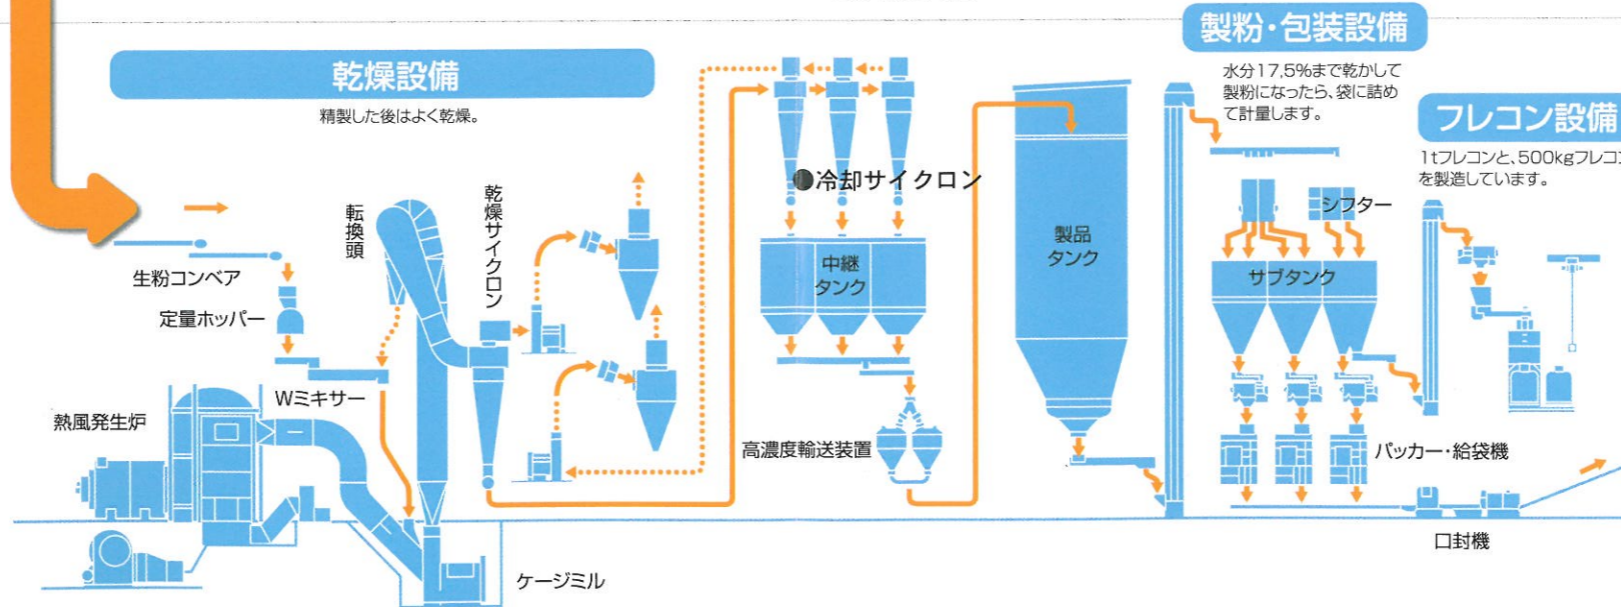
乾燥設備

精製した後はよく乾燥。

製粉・包装設備

水分17.5%まで乾かして製粉になったら、袋に詰めて計量します。

フレコン設備

1tフレコンと、500kgフレコ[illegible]を製造しています。

生粉コンベア

定量ホッパー

Wミキサー

熱風発生炉

転換頭

乾燥サイクロン

ケージミル

●冷却サイクロン

中継タンク

高濃度輸送装置

製品タンク

シフター

サブタンク

パッカー・給袋機

口封機